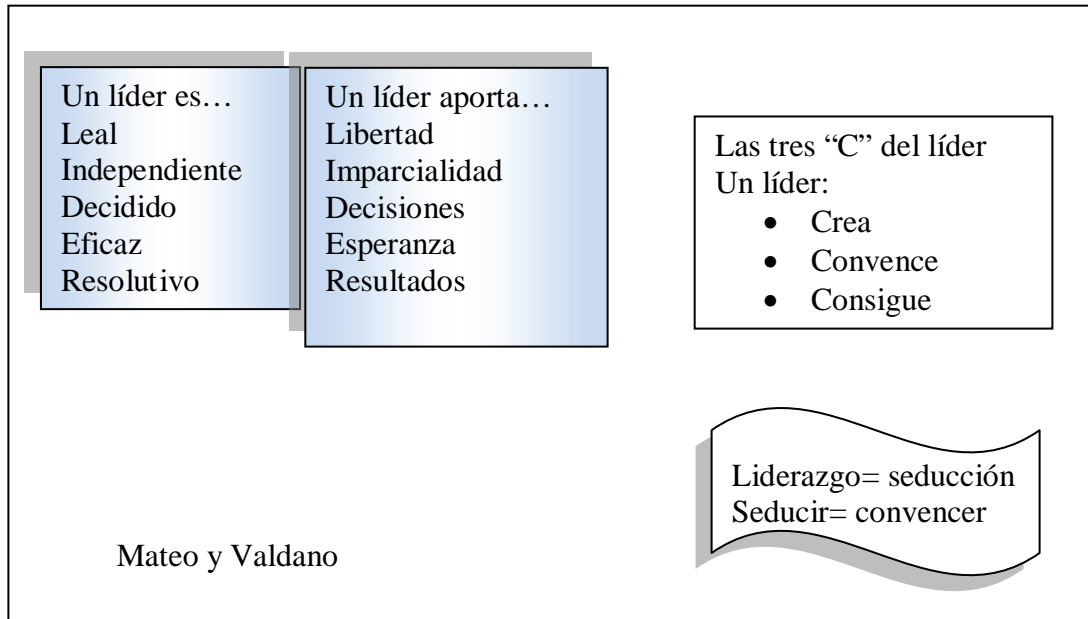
Un líder es…
Leal
Independiente
Decidido
Eficaz
Resolutivo

Un líder aporta…
Libertad
Imparcialidad
Decisiones
Esperanza
Resultados

Las tres "C" del líder
Un líder:
- Crea
- Convence
- Consigue

Liderazgo= seducción
Seducir= convencer

Mateo y Valdano